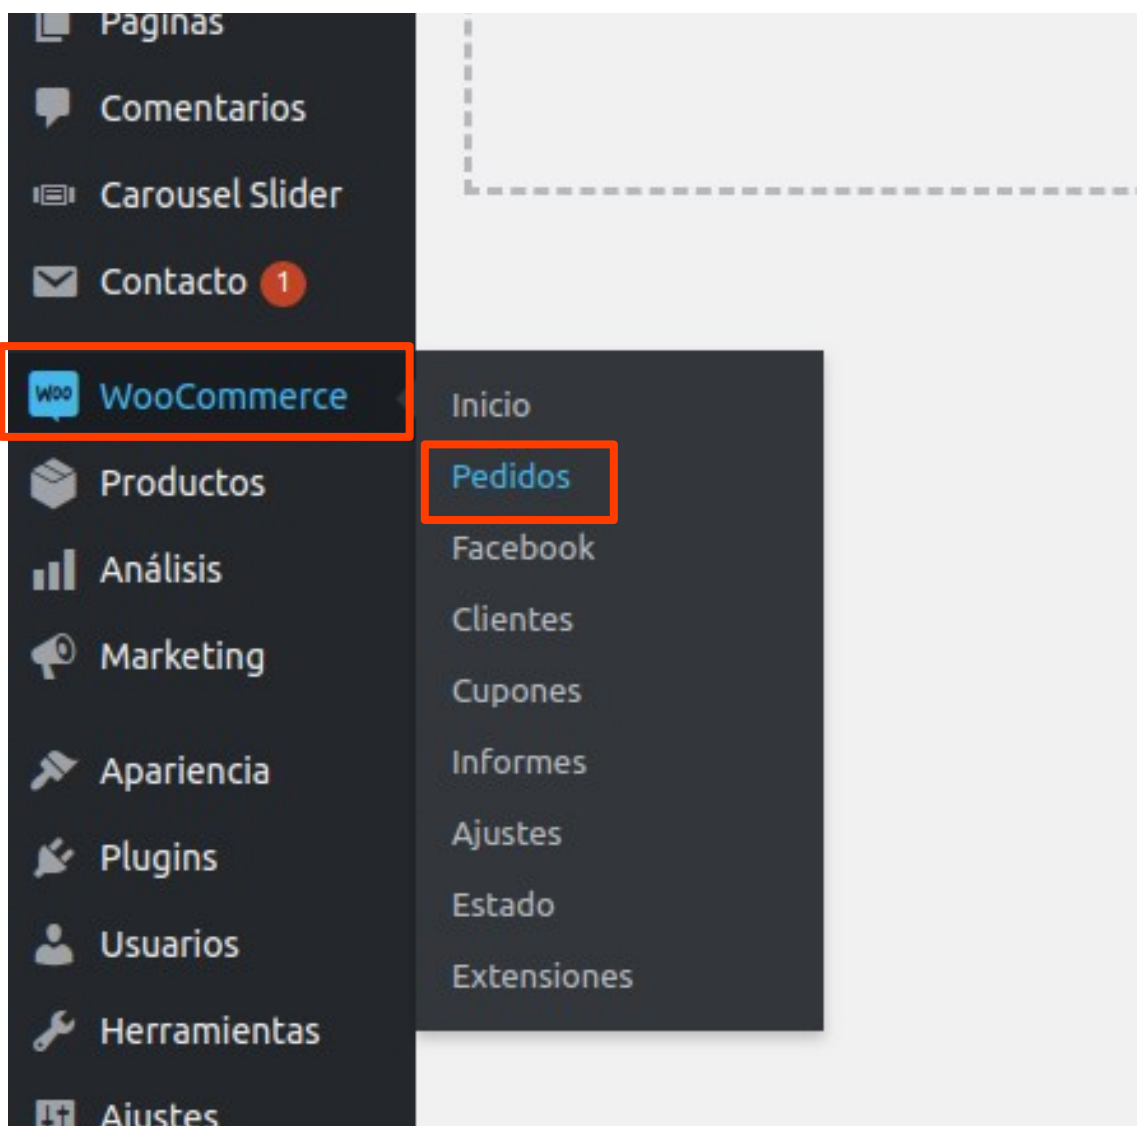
Páginas

Comentarios

Carousel Slider

Contacto 1

Woo WooCommerce

Productos

Análisis

Marketing

Apariencia

Plugins

Usuarios

Herramientas

Ajustes

Inicio

Pedidos

Facebook

Clientes

Cupones

Informes

Ajustes

Estado

Extensiones